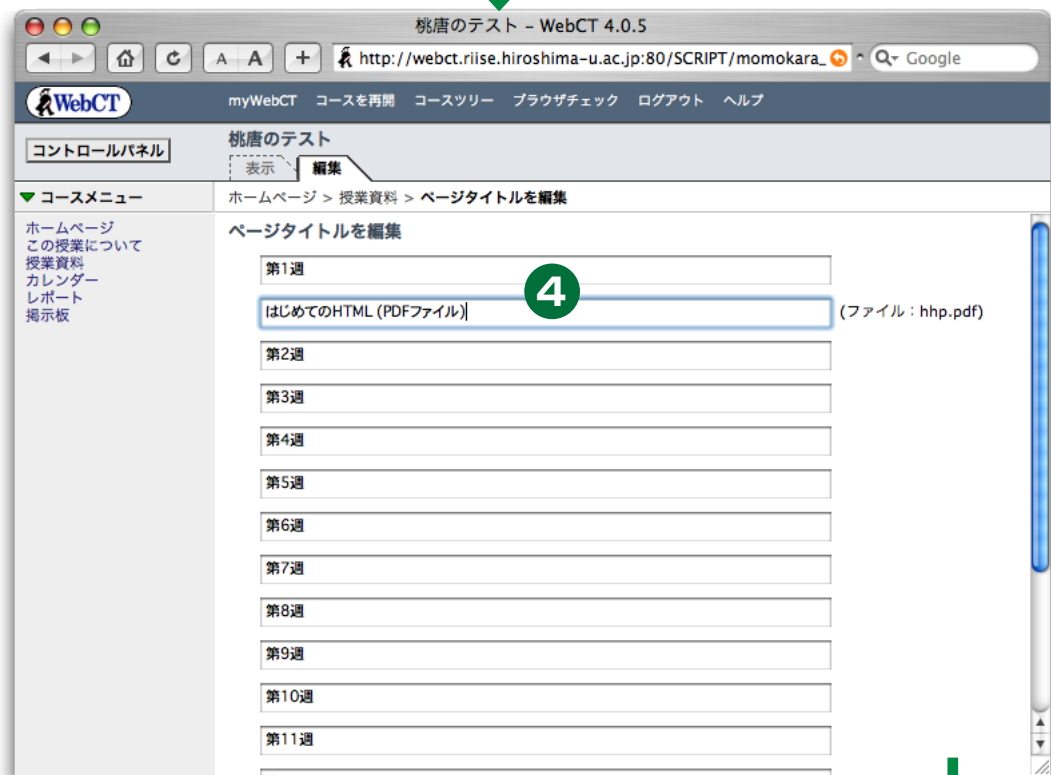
桃唐のテスト – WebCT 4.0.5

A A +

http://webct.riise.hiroshima-u.ac.jp:80/SCRIPT/momokara_

Google

WebCT

myWebCT コースを再開 コースツリー ブラウザチェック ログアウト ヘルプ

コントロールパネル

桃唐のテスト

表示 編集

コースメニュー

ホームページ
この授業について
授業資料
カレンダー
レポート
掲示板

ホームページ > 授業資料 > ページタイトルを編集

ページタイトルを編集

第1週

4

はじめてのHTML (PDFファイル) (ファイル：hhp.pdf)

第2週

第3週

第4週

第5週

第6週

第7週

第8週

第9週

第10週

第11週